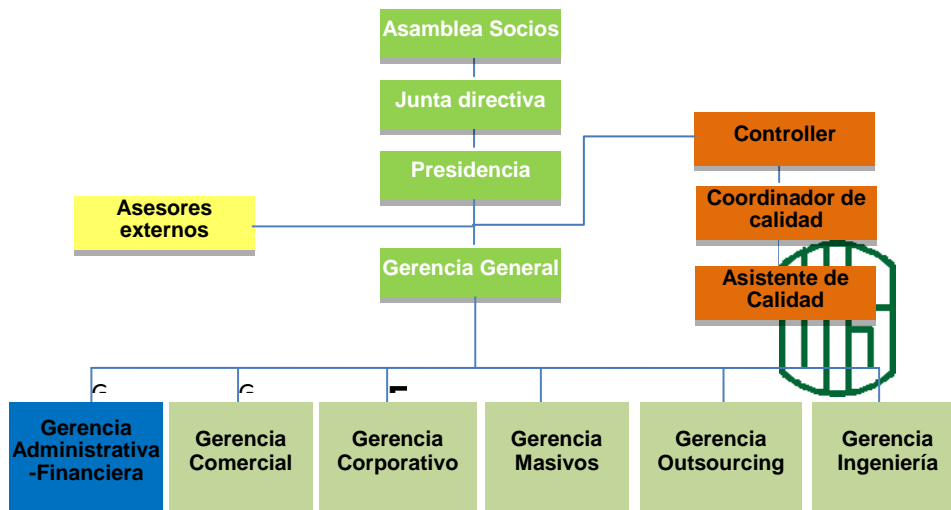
Asamblea Socios

Junta directiva

Presidencia

Asesores externos

Controller

Coordinador de calidad

Asistente de Calidad

Gerencia General

Gerencia Administrativa -Financiera

Gerencia Comercial

Gerencia Corporativo

Gerencia Masivos

Gerencia Outsourcing

Gerencia Ingeniería